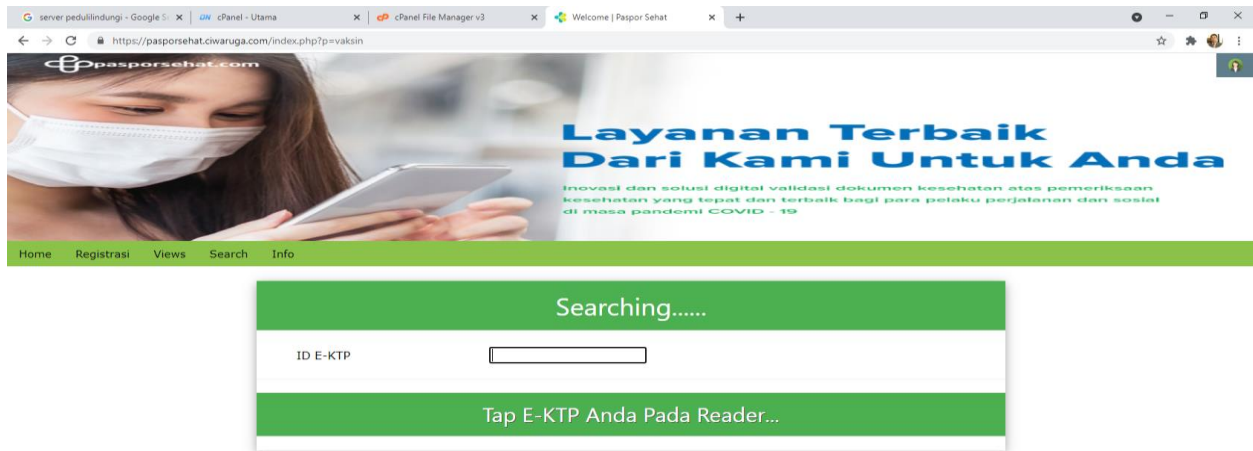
G server pedulilindungi - Google Se ×
cPanel - Utama ×
cPanel File Manager v3 ×
Welcome | Paspor Sehat ×
+

https://pasporsehat.ciwaruga.com/index.php?p=vaksin

pasporsehat.com

Layanan Terbaik
Dari Kami Untuk Anda

Inovasi dan solusi digital validasi dokumen kesehatan atas pemeriksaan kesehatan yang tepat dan terbaik bagi para pelaku perjalanan dan sosial di masa pandemi COVID - 19

Home Registrasi Views Search Info

Searching......

ID E-KTP

Tap E-KTP Anda Pada Reader...